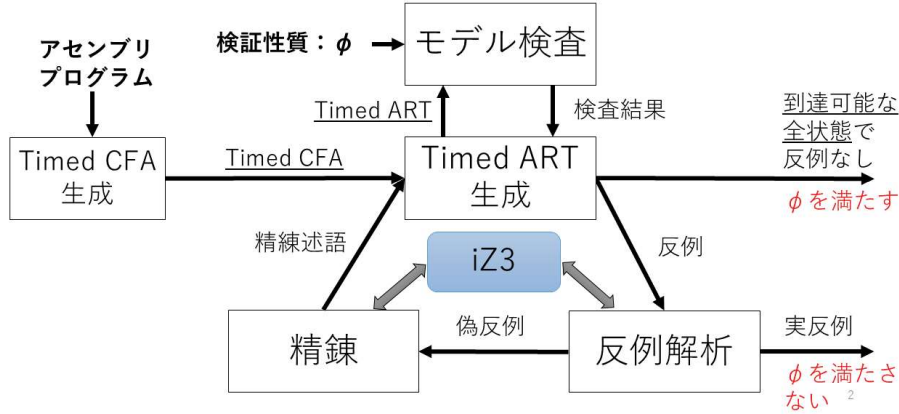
アセンブリ
プログラム

検証性質：$\phi$

モデル検査

Timed ART

検査結果

到達可能な全状態で反例なし

Timed CFA 生成

Timed CFA

Timed ART 生成

$\phi$を満たす

精練述語

iZ3

反例

精錬

偽反例

反例解析

実反例

$\phi$を満たさない

2